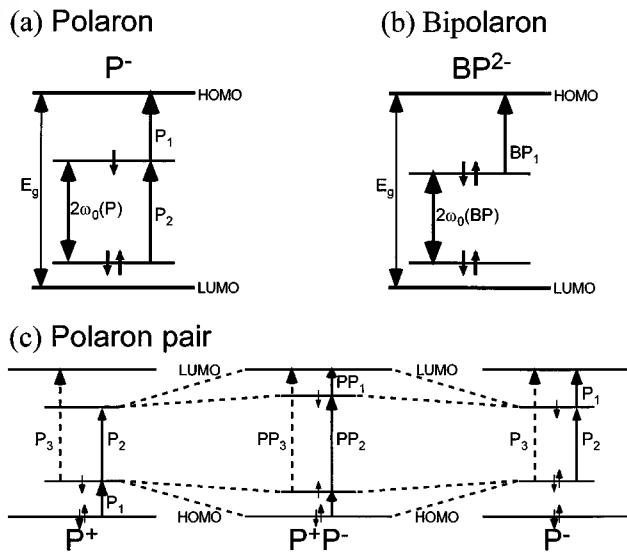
(a) Polaron

$P^-$

HOMO

$P_1$

$E_g$

$2\omega_0(P)$

$P_2$

LUMO

(b) Bipolaron

$BP^{2-}$

HOMO

$BP_1$

$E_g$

$2\omega_0(BP)$

LUMO

(c) Polaron pair

LUMO

LUMO

$PP_1$

$P_1$

$P_3$

$P_2$

$PP_3$

$PP_2$

$P_3$

$P_2$

$P_1$

HOMO

HOMO

$P^+$

$P^+P^-$

$P^-$